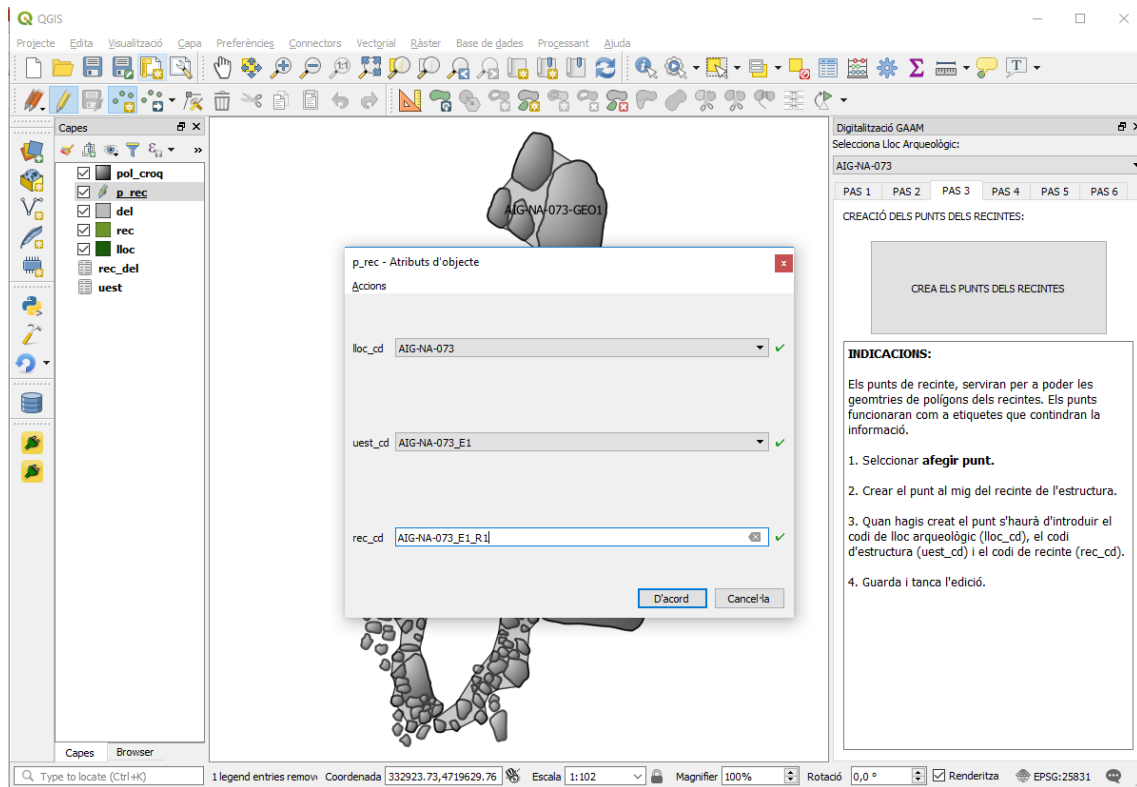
QGIS

Projecte Edita Visualització Capa Preferències Connectors Vectorial Ràster Base de dades Processant Ajuda

Capes

pol_croq
p_rec
del
rec
lloc
rec_del
uest

Capes Browser

AIG-NA-073-GEO1

p_rec - Atributs d'objecte

Accions

lloc_cd AIG-NA-073

uest_cd AIG-NA-073_E1

rec_cd AIG-NA-073_E1_R1

D'acord Cancel·la

Digitalització GAAM

Selecciona Lloc Arqueològic:

AIG-NA-073

PAS 1 PAS 2 PAS 3 PAS 4 PAS 5 PAS 6

CREACIÓ DELS PUNTS DELS RECINTES:

CREA ELS PUNTS DELS RECINTES

INDICACIONS:

Els punts de recinte, serviran per a poder les geomtries de polígons dels recintes. Els punts funcionaran com a etiquetes que contindran la informació.

1. Selccionar afegir punt.

2. Crear el punt al mig del recinte de l'estructura.

3. Quan hagis creat el punt s'haurà d'introduir el codi de lloc arqueològic (lloc_cd), el codi d'estructura (uest_cd) i el codi de recinte (rec_cd).

4. Guarda i tanca l'edició.

Type to locate (Ctrl+K) 1 legend entries remov Coordenada 332923.73,4719629.76 Escala 1:102 Magnifier 100% Rotació 0,0 ° Renderitza EPSG:25831